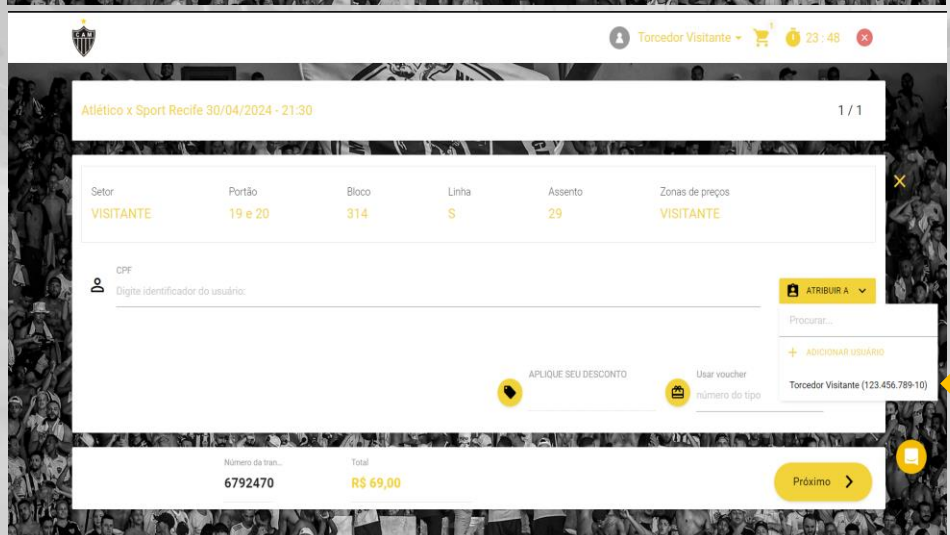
Torcedor Visitante 1 23 : 48

Atlético x Sport Recife 30/04/2024 - 21:30

1 / 1

| Setor | Portão | Bloco | Linha | Assento | Zonas de preços |
|---|---|---|---|---|---|
| VISITANTE | 19 e 20 | 314 | S | 29 | VISITANTE |

CPF
Digite identificador do usuário:

ATRIBUIR A
Procurar...
+ ADICIONAR USUÁRIO
Torcedor Visitante (123.456.789-10)

APLIQUE SEU DESCONTO

Usar voucher
número do tipo

Número da tran...
6792470

Total
R$ 69,00

Próximo